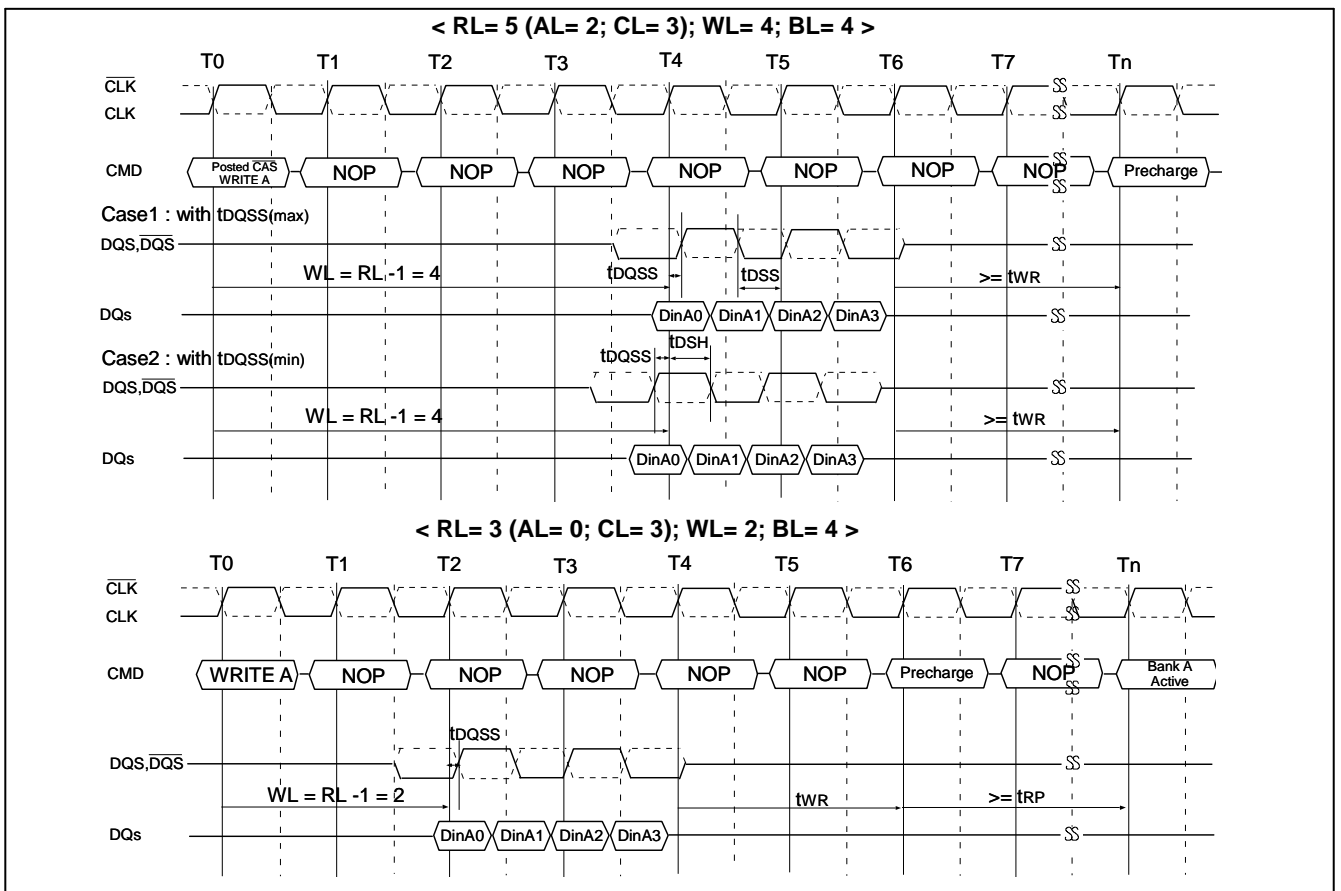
< RL= 5 (AL= 2; CL= 3); WL= 4; BL= 4 >

T0 T1 T2 T3 T4 T5 T6 T7 Tn

$\overline{CLK}$
CLK

CMD
Posted $\overline{CAS}$ WRITE A
NOP NOP NOP NOP NOP NOP NOP
Precharge

Case1 : with tDQSS(max)

DQS,$\overline{DQS}$

WL = RL -1 = 4
tDQSS
tDSS
>= tWR

DQs
DinA0 DinA1 DinA2 DinA3

Case2 : with tDQSS(min)
tDQSS
tDSH

DQS,$\overline{DQS}$

WL = RL -1 = 4
>= tWR

DQs
DinA0 DinA1 DinA2 DinA3

< RL= 3 (AL= 0; CL= 3); WL= 2; BL= 4 >

T0 T1 T2 T3 T4 T5 T6 T7 Tn

$\overline{CLK}$
CLK

CMD
WRITE A
NOP NOP NOP NOP NOP
Precharge
NOP
Bank A Active

tDQSS

DQS,$\overline{DQS}$

WL = RL -1 = 2
tWR
>= tRP

DQs
DinA0 DinA1 DinA2 DinA3